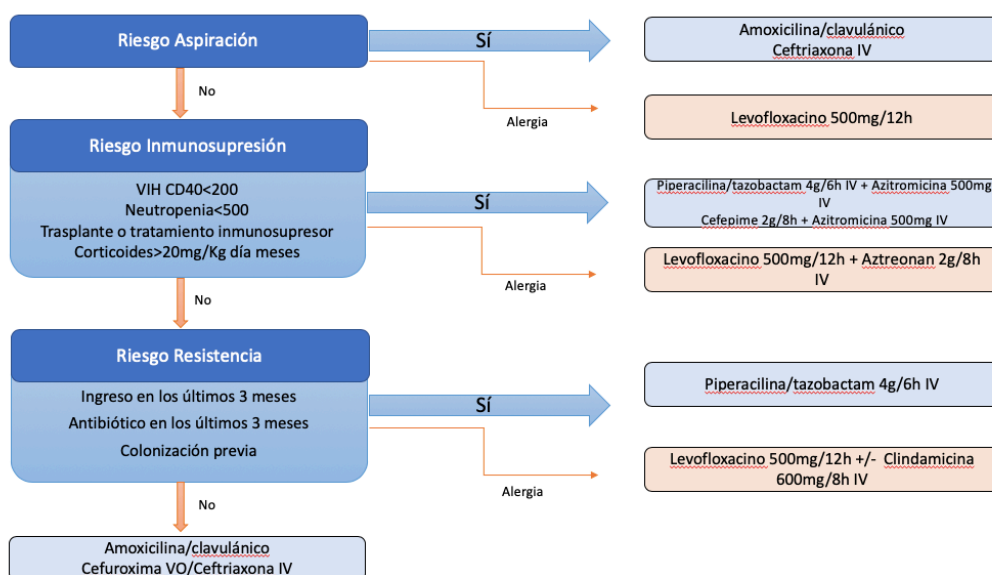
Riesgo Aspiración

Sí

Amoxicilina/clavulánico
Ceftriaxona IV

No

Alergia

Levofloxacino 500mg/12h

Riesgo Inmunosupresión

VIH CD40<200
Neutropenia<500
Trasplante o tratamiento inmunosupresor
Corticoides>20mg/Kg día meses

Sí

Piperacilina/tazobactam 4g/6h IV + Azitromicina 500mg IV
Cefepime 2g/8h + Azitromicina 500mg IV

Alergia

Levofloxacino 500mg/12h + Aztreonan 2g/8h IV

No

Riesgo Resistencia

Ingreso en los últimos 3 meses
Antibiótico en los últimos 3 meses
Colonización previa

Sí

Piperacilina/tazobactam 4g/6h IV

Alergia

Levofloxacino 500mg/12h +/- Clindamicina 600mg/8h IV

No

Amoxicilina/clavulánico
Cefuroxima VO/Ceftriaxona IV